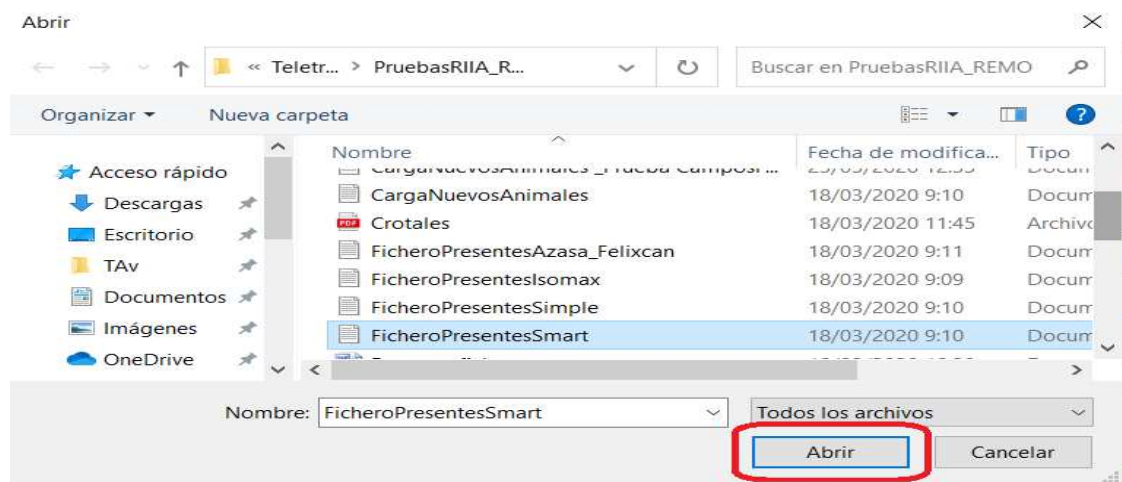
Abrir

« Teletr... > PruebasRIIA_R...

Buscar en PruebasRIIA_REMO

Organizar ▾ Nueva carpeta

Acceso rápido
Descargas
Escritorio
TAv
Documentos
Imágenes
OneDrive

| Nombre | Fecha de modifica... | Tipo |
|---|---|---|
| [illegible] | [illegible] | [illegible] |
| CargaNuevosAnimales | 18/03/2020 9:10 | Docum |
| Crotales | 18/03/2020 11:45 | Archivo |
| FicheroPresentesAzasa_Felixcan | 18/03/2020 9:11 | Docum |
| FicheroPresentesIsomax | 18/03/2020 9:09 | Docum |
| FicheroPresentesSimple | 18/03/2020 9:10 | Docum |
| FicheroPresentesSmart | 18/03/2020 9:10 | Docum |

Nombre: FicheroPresentesSmart

Todos los archivos

Abrir

Cancelar